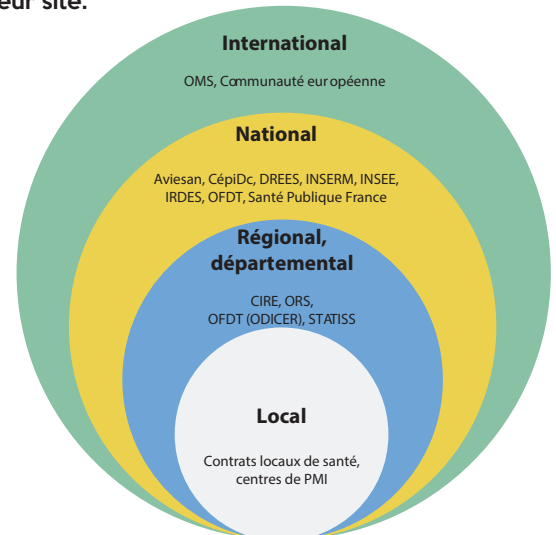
eur site.

International

OMS, Communauté européenne

National

Aviesan, CépiDc, DREES, INSERM, INSEE, IRDES, OFDT, Santé Publique France

Régional, départemental

CIRE, ORS, OFDT (ODICER), STATISS

Local

Contrats locaux de santé, centres de PMI